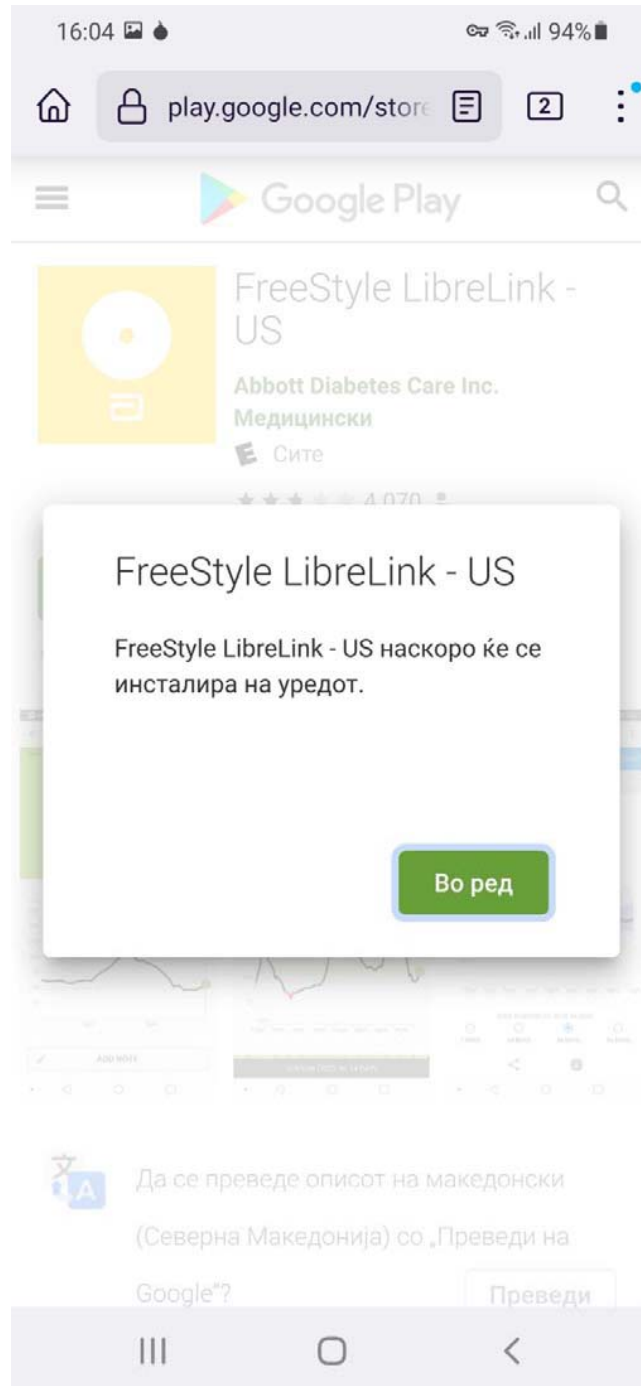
16:04

94%

play.google.com/store

2

Google Play

FreeStyle LibreLink - US

Abbott Diabetes Care Inc.

Медицински

Сите

4.070

FreeStyle LibreLink - US

FreeStyle LibreLink - US наскоро ќе се инсталира на уредот.

Во ред

ADD NOTE

Да се преведе описот на македонски (Северна Македонија) со „Преведи на Google"?

Преведи